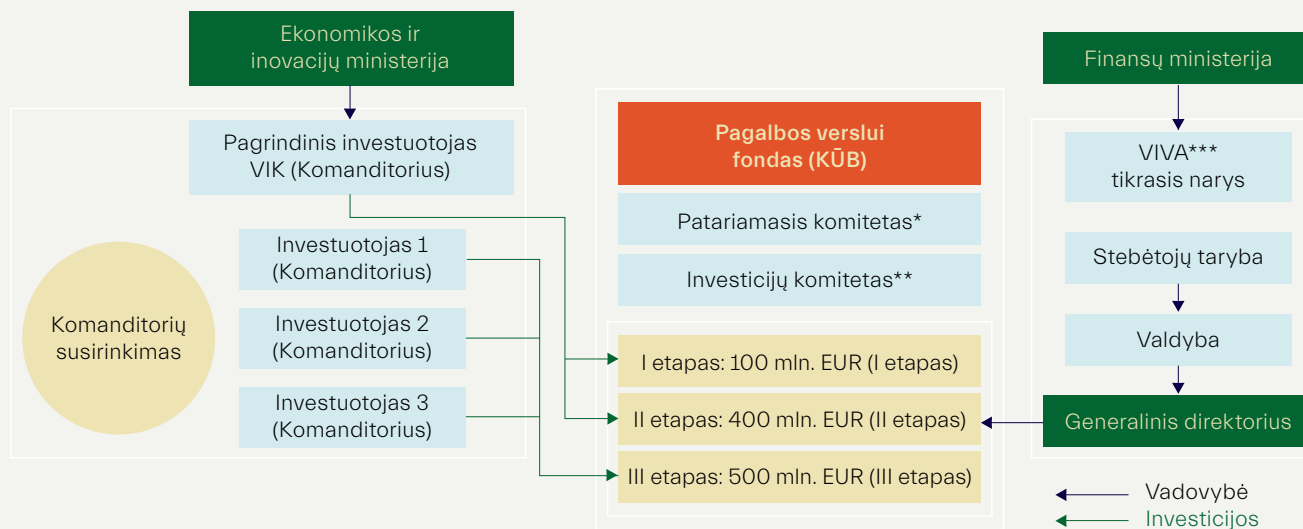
Ekonomikos ir inovacijų ministerija

Pagrindinis investuotojas VIK (Komanditorius)

Investuotojas 1 (Komanditorius)

Investuotojas 2 (Komanditorius)

Investuotojas 3 (Komanditorius)

Komanditorių susirinkimas

Pagalbos verslui fondas (KŪB)

Patariamasis komitetas*

Investicijų komitetas**

I etapas: 100 mln. EUR (I etapas)

II etapas: 400 mln. EUR (II etapas)

III etapas: 500 mln. EUR (III etapas)

Finansų ministerija

VIVA*** tikrasis narys

Stebėtojų taryba

Valdyba

Generalinis direktorius

Vadovybė

Investicijos